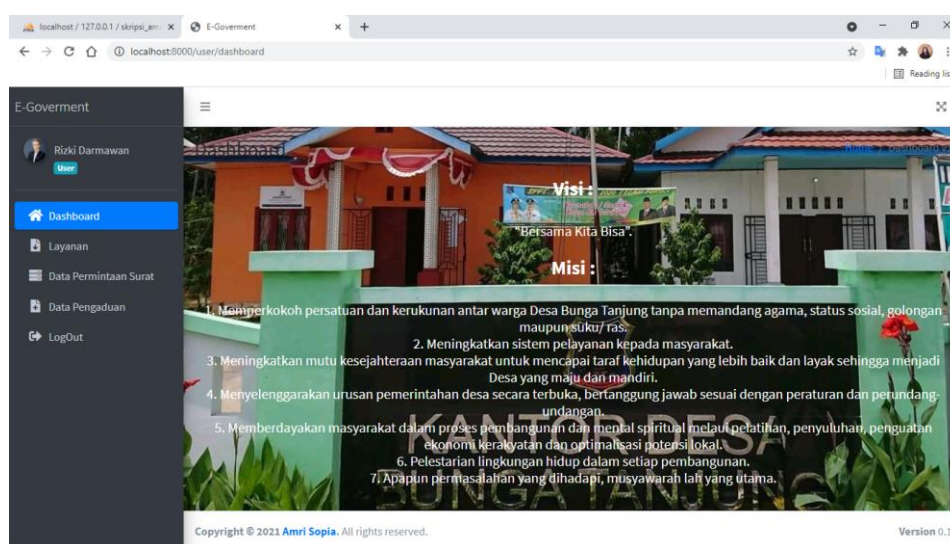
localhost / 127.0.0.1 / skripsi_am ×
E-Goverment ×
localhost:8000/user/dashboard
Reading lis

E-Goverment
Rizki Darmawan
User
Dashboard
Layanan
Data Permintaan Surat
Data Pengaduan
LogOut

Dashboard
Home / Dashboard

Visi :
"Bersama Kita Bisa".
Misi :
1. Memperkokoh persatuan dan kerukunan antar warga Desa Bunga Tanjung tanpa memandang agama, status sosial, golongan maupun suku/ ras.
2. Meningkatkan sistem pelayanan kepada masyarakat.
3. Meningkatkan mutu kesejahteraan masyarakat untuk mencapai taraf kehidupan yang lebih baik dan layak sehingga menjadi Desa yang maju dan mandiri.
4. Menyelenggarakan urusan pemerintahan desa secara terbuka, bertanggung jawab sesuai dengan peraturan dan perundang-undangan.
5. Memberdayakan masyarakat dalam proses pembangunan dan mental spiritual melaui pelatihan, penyuluhan, penguatan ekonomi kerakyatan dan optimalisasi potensi lokal.
6. Pelestarian lingkungan hidup dalam setiap pembangunan.
7. Apapun permasalahan yang dihadapi, musyawarah lah yang utama.

KANTOR DESA BUNGA TANJUNG

Copyright © 2021 Amri Sopia. All rights reserved.
Version 0.1